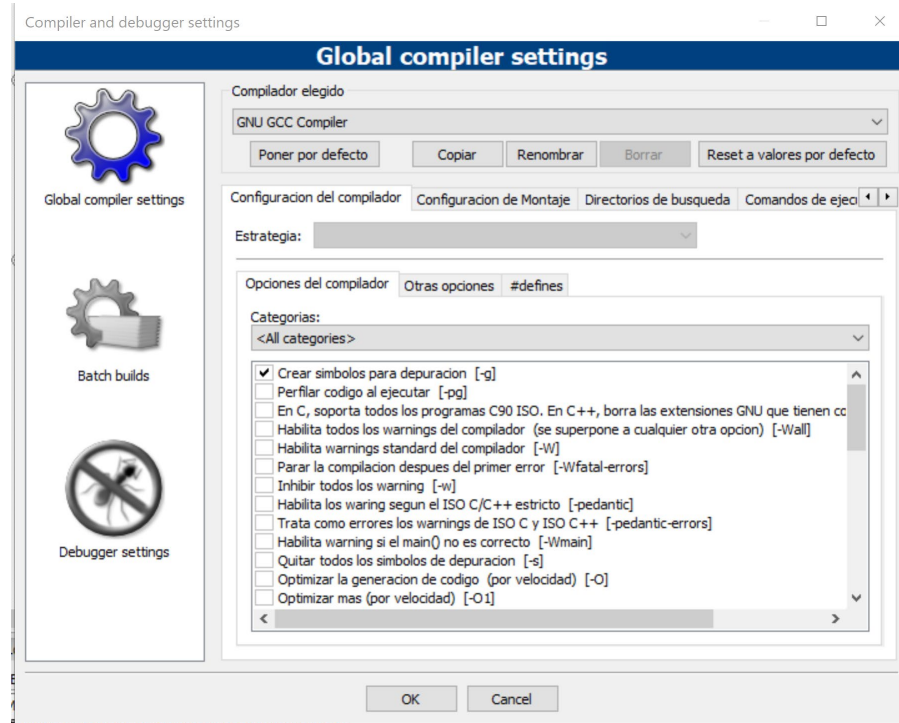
Compiler and debugger settings

Global compiler settings

Global compiler settings

Batch builds

Debugger settings

Compilador elegido

GNU GCC Compiler

Poner por defecto | Copiar | Renombrar | Borrar | Reset a valores por defecto

Configuracion del compilador | Configuracion de Montaje | Directorios de busqueda | Comandos de ejec

Estrategia:

Opciones del compilador | Otras opciones | #defines

Categorias:
<All categories>

Crear simbolos para depuracion [-g]
Perfilar codigo al ejecutar [-pg]
En C, soporta todos los programas C90 ISO. En C++, borra las extensiones GNU que tienen co
Habilita todos los warnings del compilador (se superpone a cualquier otra opcion) [-Wall]
Habilita warnings standard del compilador [-W]
Parar la compilacion despues del primer error [-Wfatal-errors]
Inhibir todos los warning [-w]
Habilita los waring segun el ISO C/C++ estricto [-pedantic]
Trata como errores los warnings de ISO C y ISO C++ [-pedantic-errors]
Habilita warning si el main() no es correcto [-Wmain]
Quitar todos los simbolos de depuracion [-s]
Optimizar la generacion de codigo (por velocidad) [-O]
Optimizar mas (por velocidad) [-O1]

OK | Cancel